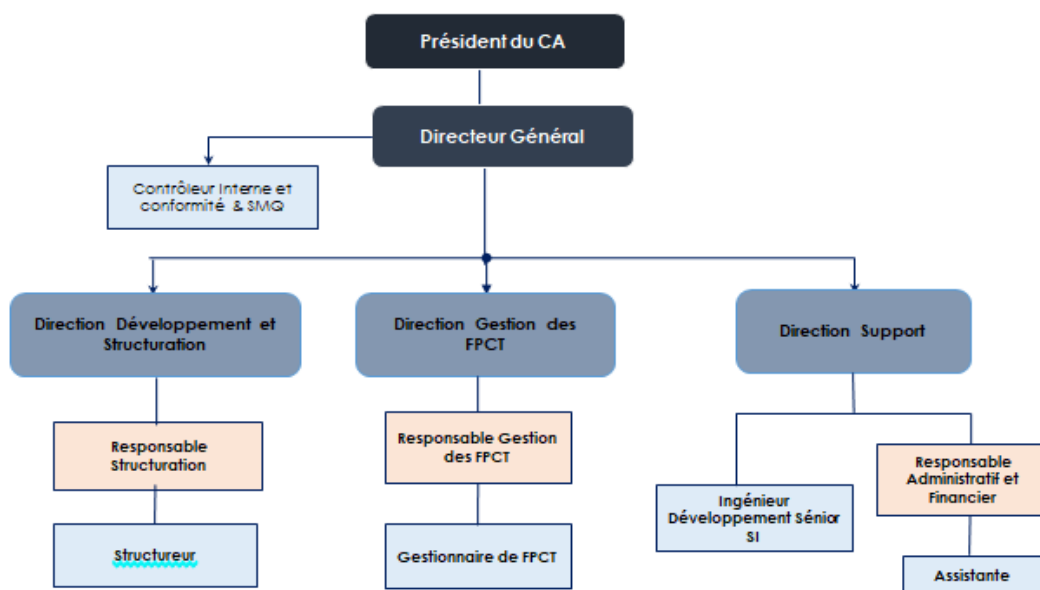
Président du CA

Directeur Général

Contrôleur interne et conformité & SMQ

Direction Développement et Structuration

Direction Gestion des FPCT

Direction Support

Responsable Structuration

Responsable Gestion des FPCT

Ingénieur Développement Sénior SI

Responsable Administratif et Financier

Structureur

Gestionnaire de FPCT

Assistante